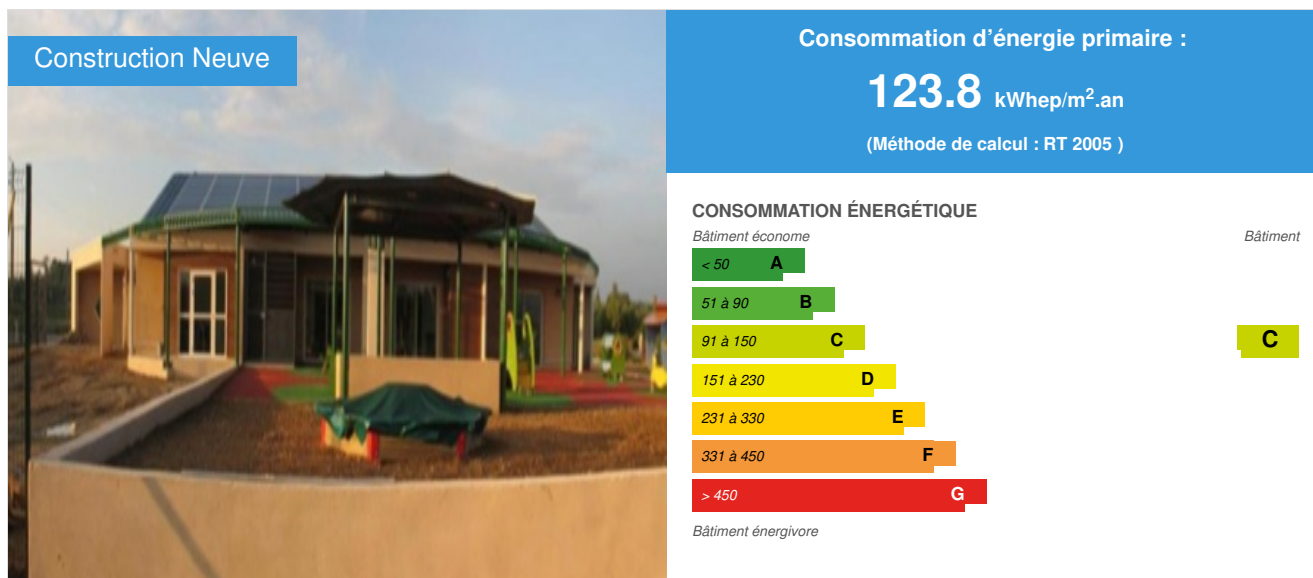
Construction Neuve

Consommation d'énergie primaire :

123.8 kWhep/m$^2$.an

(Méthode de calcul : RT 2005 )

CONSOMMATION ÉNERGÉTIQUE

Bâtiment économe

Bâtiment

< 50 A

51 à 90 B

91 à 150 C

C

151 à 230 D

231 à 330 E

331 à 450 F

> 450 G

Bâtiment énergivore